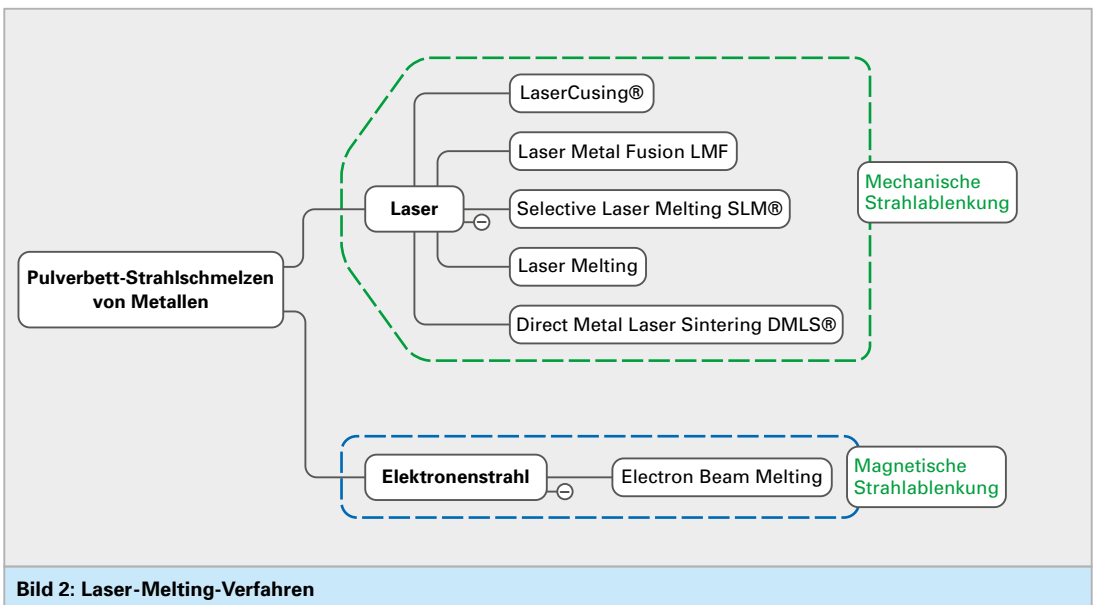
Pulverbett-Strahlschmelzen von Metallen

Laser

LaserCusing®

Laser Metal Fusion LMF

Selective Laser Melting SLM®

Laser Melting

Direct Metal Laser Sintering DMLS®

Mechanische Strahlablenkung

Elektronenstrahl

Electron Beam Melting

Magnetische Strahlablenkung

Bild 2: Laser-Melting-Verfahren